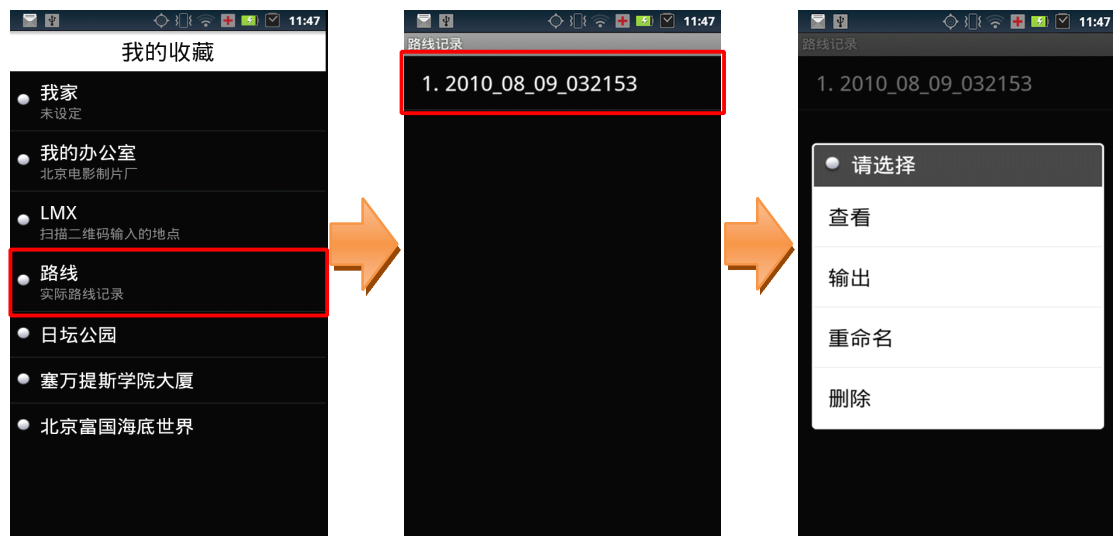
11:47

我的收藏

我家
未设定

我的办公室
北京电影制片厂

LMX
扫描二维码输入的地点

路线
实际路线记录

日坛公园

塞万提斯学院大厦

北京富国海底世界

11:47

路线记录

1. 2010_08_09_032153

11:47

路线记录

1. 2010_08_09_032153

请选择

查看

输出

重命名

删除